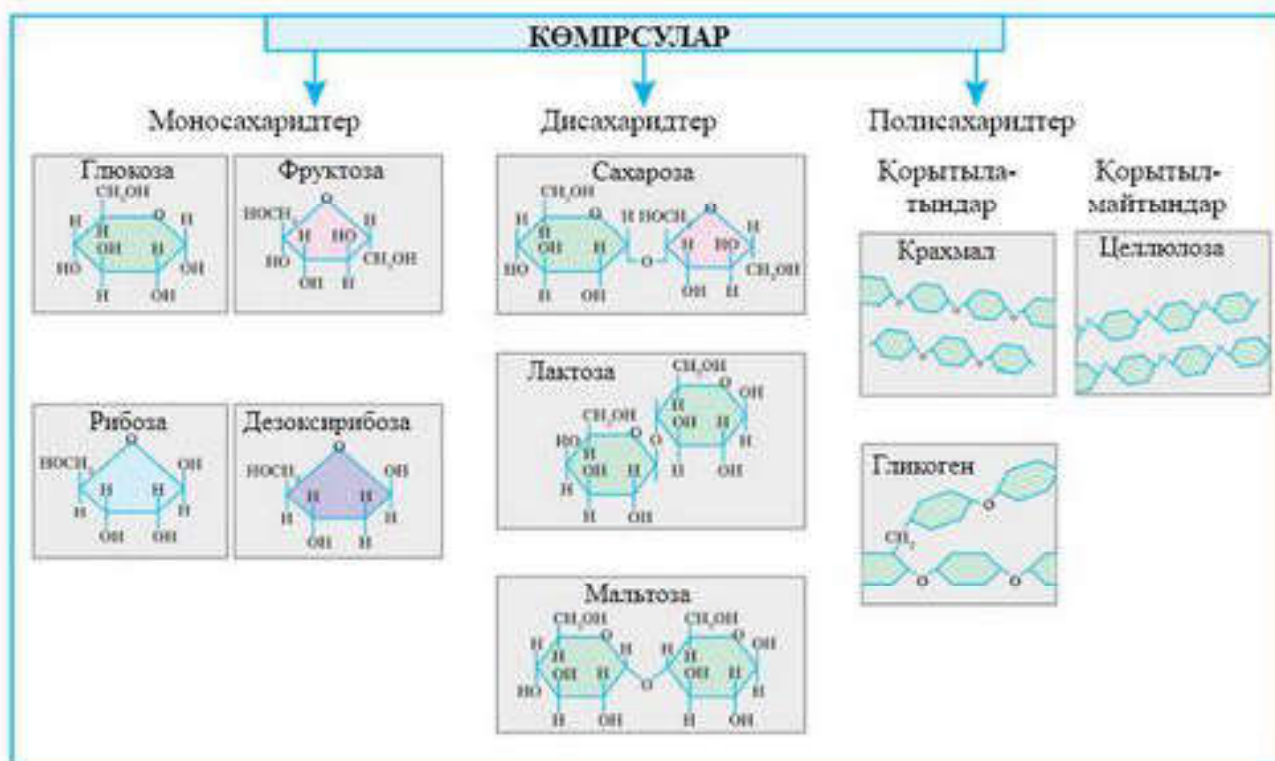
КӨМІРСУЛАР

Моносахаридтер

Глюкоза
$CH_2OH$
O
H H
H
OH H
HO OH
H OH

Фруктоза
$HOCH_2$ O
H H HO
HO $CH_2OH$
OH H

Рибоза
$HOCH_2$ O OH
H H H H
OH OH

Дезоксирибоза
$HOCH_2$ O OH
H H H H
OH H

Дисахаридтер

Сахароза
$CH_2OH$
O H $HOCH_2$ O
H H H H
OH H HO
HO O $CH_2OH$
H OH OH H

Лактоза
$CH_2OH$
O OH
$CH_2OH$ H
O O OH H
HO H H
H
OH H
H OH
H OH

Мальтоза
$CH_2OH$ $CH_2OH$
O O
H H H H
OH H OH H
HO O OH
H OH H OH

Полисахаридтер

Қорытылатындар

Крахмал

Гликоген
O
$CH_2$
O O

Қорытылмайтындар

Целлюлоза